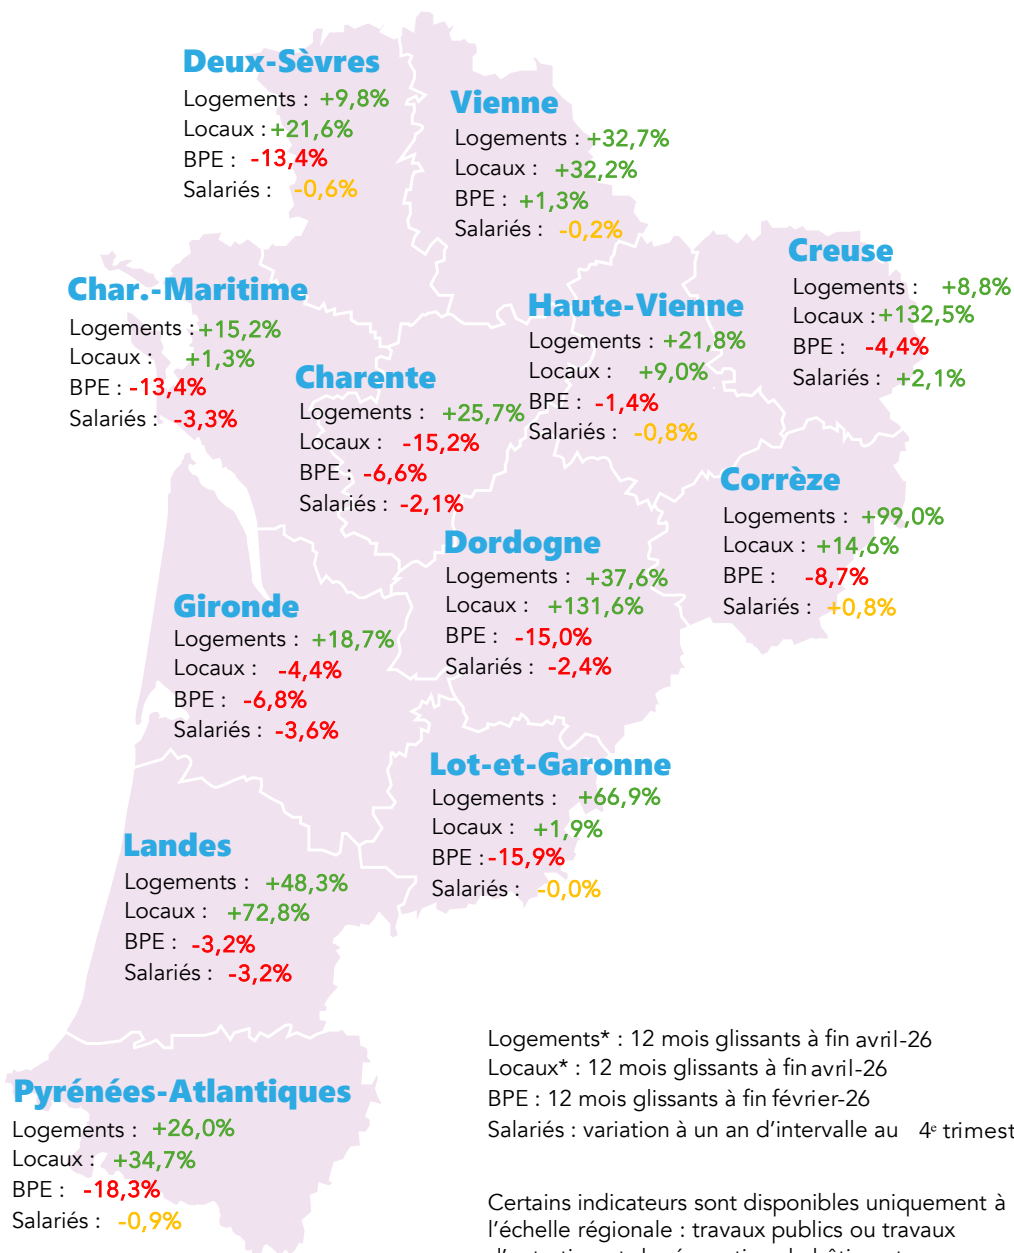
Deux-Sèvres
Logements : +9,8%
Locaux : +21,6%
BPE : -13,4%
Salariés : -0,6%

Vienne
Logements : +32,7%
Locaux : +32,2%
BPE : +1,3%
Salariés : -0,2%

Creuse
Logements : +8,8%
Locaux : +132,5%
BPE : -4,4%
Salariés : +2,1%

Char.-Maritime
Logements : +15,2%
Locaux : +1,3%
BPE : -13,4%
Salariés : -3,3%

Haute-Vienne
Logements : +21,8%
Locaux : +9,0%
BPE : -1,4%
Salariés : -0,8%

Charente
Logements : +25,7%
Locaux : -15,2%
BPE : -6,6%
Salariés : -2,1%

Corrèze
Logements : +99,0%
Locaux : +14,6%
BPE : -8,7%
Salariés : +0,8%

Dordogne
Logements : +37,6%
Locaux : +131,6%
BPE : -15,0%
Salariés : -2,4%

Gironde
Logements : +18,7%
Locaux : -4,4%
BPE : -6,8%
Salariés : -3,6%

Lot-et-Garonne
Logements : +66,9%
Locaux : +1,9%
BPE : -15,9%
Salariés : -0,0%

Landes
Logements : +48,3%
Locaux : +72,8%
BPE : -3,2%
Salariés : -3,2%

Logements* : 12 mois glissants à fin avril-26
Locaux* : 12 mois glissants à fin avril-26
BPE : 12 mois glissants à fin février-26
Salariés : variation à un an d'intervalle au 4e trimest

Pyrénées-Atlantiques
Logements : +26,0%
Locaux : +34,7%
BPE : -18,3%
Salariés : -0,9%

Certains indicateurs sont disponibles uniquement à l'échelle régionale : travaux publics ou travaux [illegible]